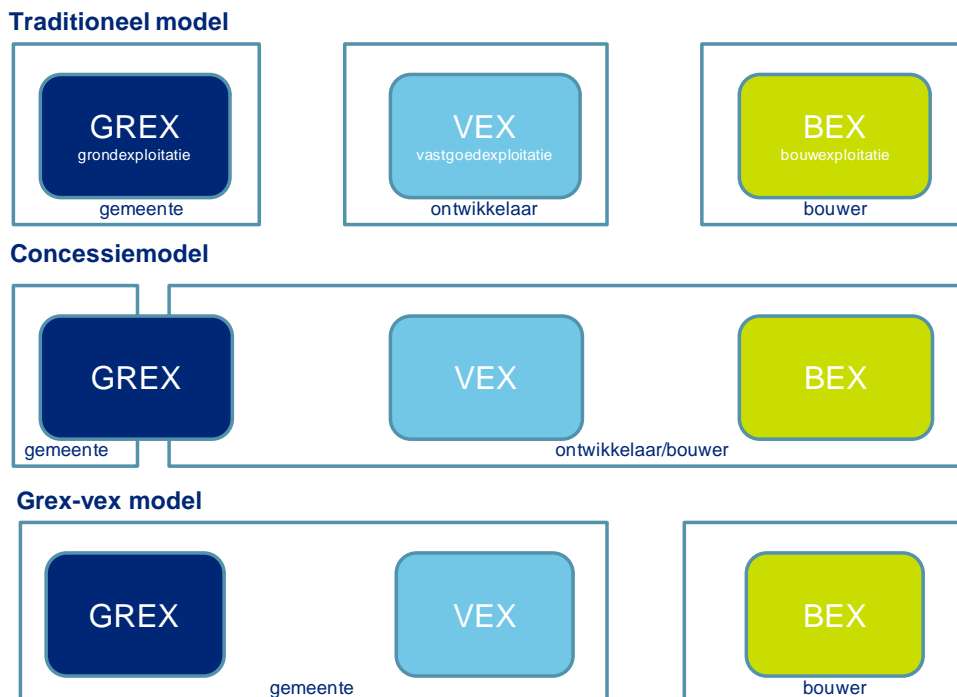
Traditioneel model

GREX
grondexploitatie
gemeente

VEX
vastgoedexploitatie
ontwikkelaar

BEX
bouwexploitatie
bouwer

Concessiemodel

GREX
gemeente

VEX

BEX
ontwikkelaar/bouwer

Grex-vex model

GREX

VEX
gemeente

BEX
bouwer